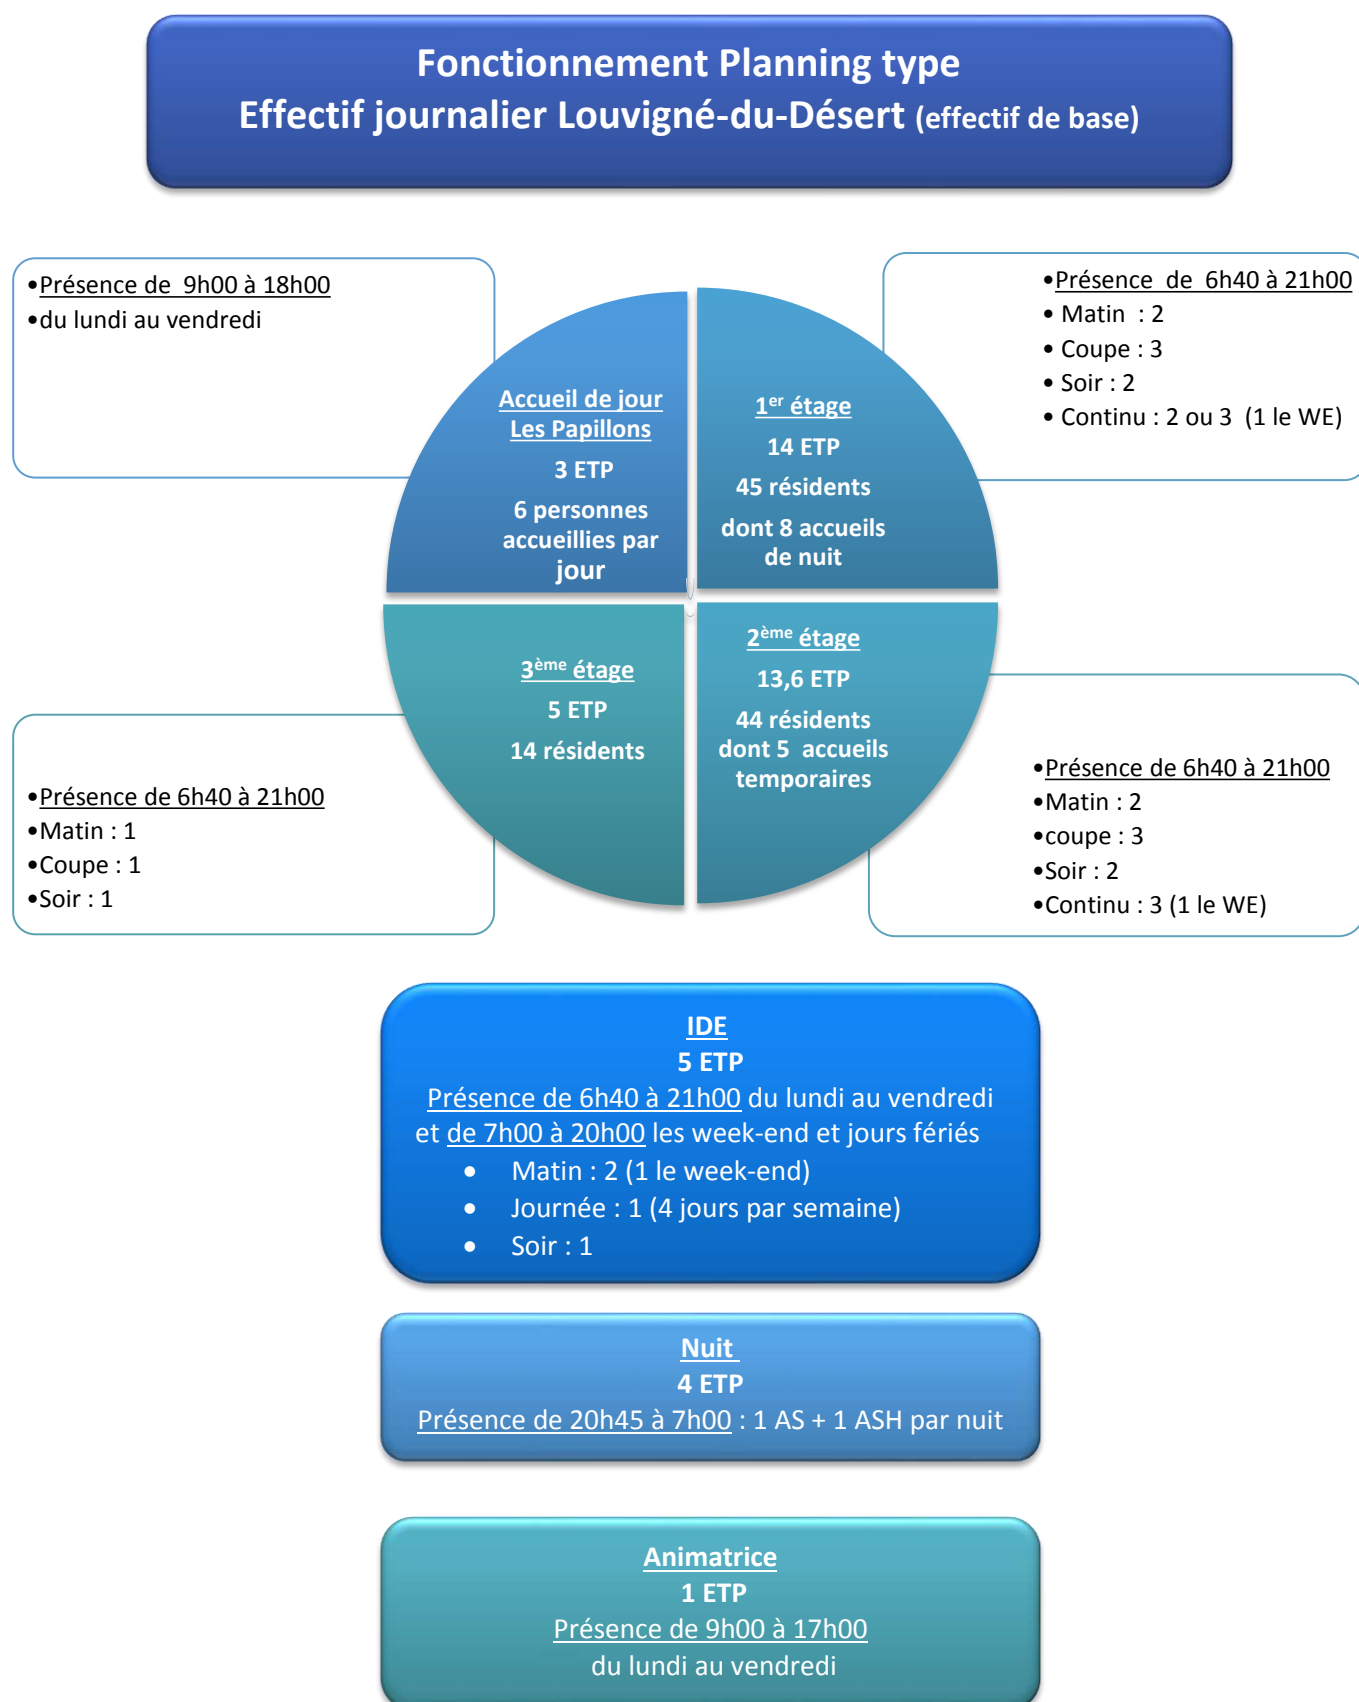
Fonctionnement Planning type
Effectif journalier Louvigné-du-Désert (effectif de base)

•Présence de 9h00 à 18h00
•du lundi au vendredi

Accueil de jour
Les Papillons
3 ETP
6 personnes accueillies par jour

1$^{er}$ étage
14 ETP
45 résidents
dont 8 accueils de nuit

•Présence de 6h40 à 21h00
• Matin : 2
• Coupe : 3
• Soir : 2
• Continu : 2 ou 3 (1 le WE)

3$^{ème}$ étage
5 ETP
14 résidents

2$^{ème}$ étage
13,6 ETP
44 résidents
dont 5 accueils temporaires

•Présence de 6h40 à 21h00
•Matin : 1
•Coupe : 1
•Soir : 1

•Présence de 6h40 à 21h00
•Matin : 2
•coupe : 3
•Soir : 2
•Continu : 3 (1 le WE)

IDE
5 ETP
Présence de 6h40 à 21h00 du lundi au vendredi et de 7h00 à 20h00 les week-end et jours fériés
• Matin : 2 (1 le week-end)
• Journée : 1 (4 jours par semaine)
• Soir : 1

Nuit
4 ETP
Présence de 20h45 à 7h00 : 1 AS + 1 ASH par nuit

Animatrice
1 ETP
Présence de 9h00 à 17h00
du lundi au vendredi